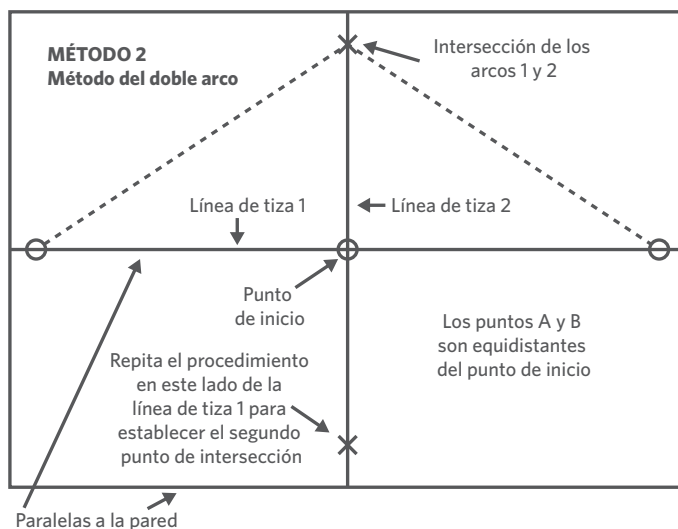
MÉTODO 2
Método del doble arco

Intersección de los arcos 1 y 2

Línea de tiza 1

Línea de tiza 2

Punto de inicio

Los puntos A y B son equidistantes del punto de inicio

Repita el procedimiento en este lado de la línea de tiza 1 para establecer el segundo punto de intersección

Paralelas a la pared